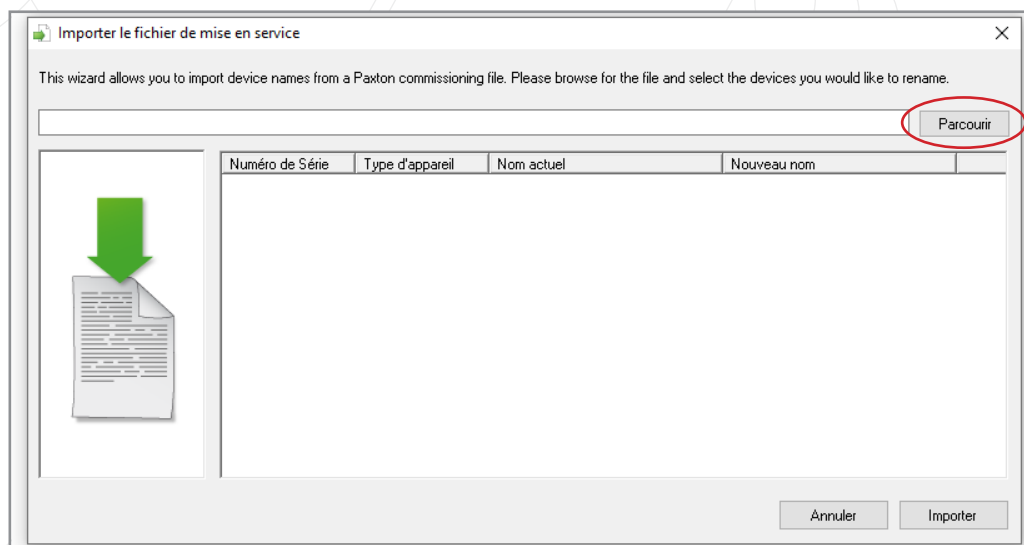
Importer le fichier de mise en service

This wizard allows you to import device names from a Paxton commissioning file. Please browse for the file and select the devices you would like to rename.

Parcourir

| Numéro de Série | Type d'appareil | Nom actuel | Nouveau nom |
|---|---|---|---|

Annuler
Importer